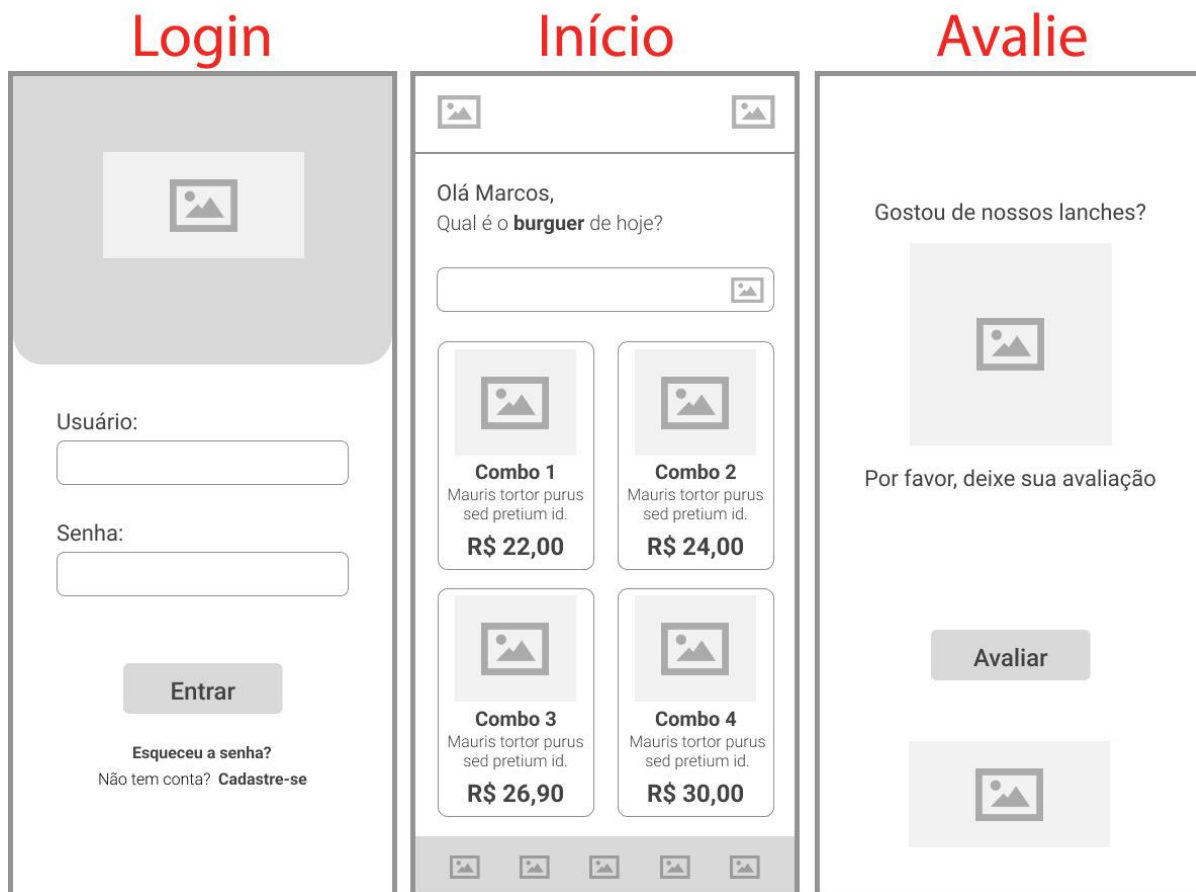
Login

Usuário:

Senha:

Entrar

Esqueceu a senha?
Não tem conta? Cadastre-se

Início

Olá Marcos,
Qual é o burguer de hoje?

Combo 1
Mauris tortor purus sed pretium id.
R$ 22,00

Combo 2
Mauris tortor purus sed pretium id.
R$ 24,00

Combo 3
Mauris tortor purus sed pretium id.
R$ 26,90

Combo 4
Mauris tortor purus sed pretium id.
R$ 30,00

Avalie

Gostou de nossos lanches?

Por favor, deixe sua avaliação

Avaliar